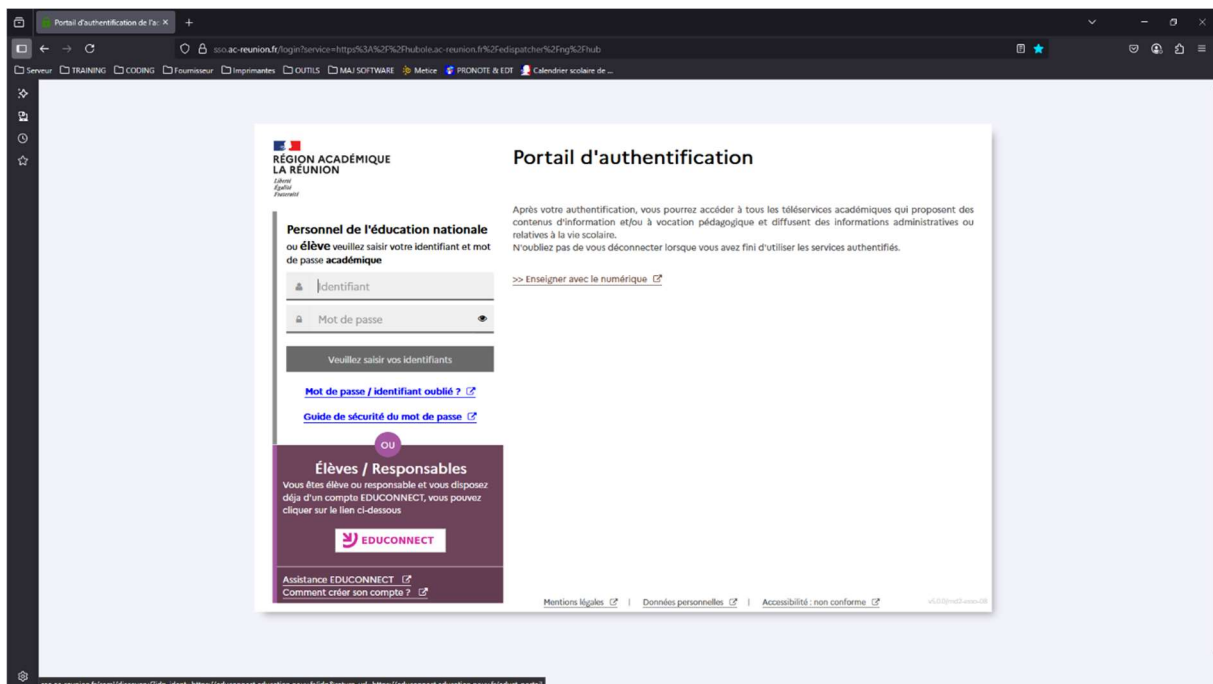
Portail d'authentification de l'a ×

sso.ac-reunion.fr/login?service=https%3A%2F%2Fhubole.ac-reunion.fr%2Fedispatcher%2Fng%2Fhub

Serveur TRAINING CODING Fournisseur Imprimantes OUTILS MAJ SOFTWARE Metice PRONOTE & EDT Calendrier scolaire de ...

RÉGION ACADÉMIQUE
LA RÉUNION
Liberté
Égalité
Fraternité

Personnel de l'éducation nationale ou élève veuillez saisir votre identifiant et mot de passe académique

Identifiant

Mot de passe

Veuillez saisir vos identifiants

Mot de passe / identifiant oublié ?

Guide de sécurité du mot de passe

OU

Élèves / Responsables

Vous êtes élève ou responsable et vous disposez déjà d'un compte EDUCONNECT, vous pouvez cliquer sur le lien ci-dessous

EDUCONNECT

Assistance EDUCONNECT
Comment créer son compte ?

Portail d'authentification

Après votre authentification, vous pourrez accéder à tous les téléservices académiques qui proposent des contenus d'information et/ou à vocation pédagogique et diffusent des informations administratives ou relatives à la vie scolaire.
N'oubliez pas de vous déconnecter lorsque vous avez fini d'utiliser les services authentifiés.

>> Enseigner avec le numérique

Mentions légales | Données personnelles | Accessibilité : non conforme

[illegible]

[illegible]